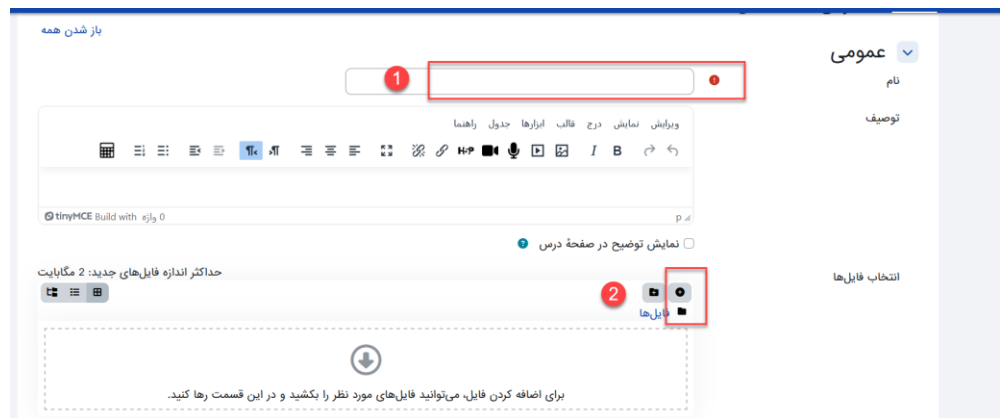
باز شدن همه

عمومی

نام

1

توصیف

ویرایش نمایش درج قالب ابزارها جدول راهنما

p

0 واژه Build with tinyMCE

نمایش توضیح در صفحهٔ درس

انتخاب فایل‌ها

حداکثر اندازه فایل‌های جدید: 2 مگابایت

2

فایل‌ها

برای اضافه کردن فایل، می‌توانید فایل‌های مورد نظر را بکشید و در این قسمت رها کنید.